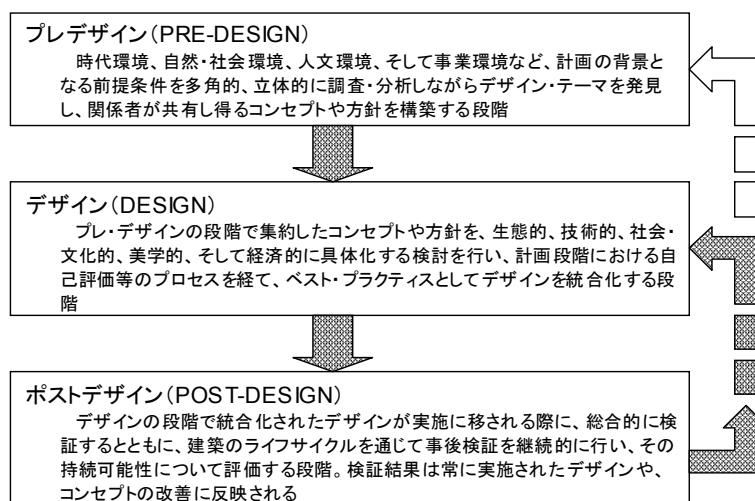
プレデザイン（PRE-DESIGN）

時代環境、自然・社会環境、人文環境、そして事業環境など、計画の背景となる前提条件を多角的、立体的に調査・分析しながらデザイン・テーマを発見し、関係者が共有し得るコンセプトや方針を構築する段階

デザイン（DESIGN）

プレ・デザインの段階で集約したコンセプトや方針を、生態的、技術的、社会・文化的、美学的、そして経済的に具体化する検討を行い、計画段階における自己評価等のプロセスを経て、ベスト・プラクティスとしてデザインを統合化する段階

ポストデザイン（POST-DESIGN）

デザインの段階で統合化されたデザインが実施に移される際に、総合的に検証するとともに、建築のライフサイクルを通じて事後検証を継続的に行い、その持続可能性について評価する段階。検証結果は常に実施されたデザインや、コンセプトの改善に反映される